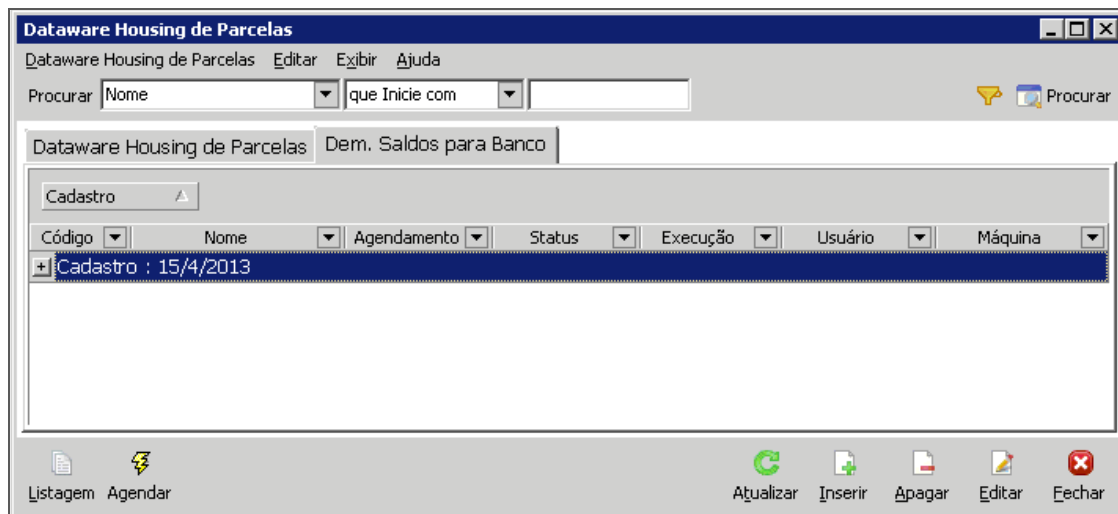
Dataware Housing de Parcelas

Dataware Housing de Parcelas Editar Exibir Ajuda

Procurar Nome que Inicie com Procurar

Dataware Housing de Parcelas Dem. Saldos para Banco

Cadastro

| Código | Nome | Agendamento | Status | Execução | Usuário | Máquina |
|---|---|---|---|---|---|---|
| Cadastro : 15/4/2013 | | | | | | |

Listagem Agendar Atualizar Inserir Apagar Editar Fechar